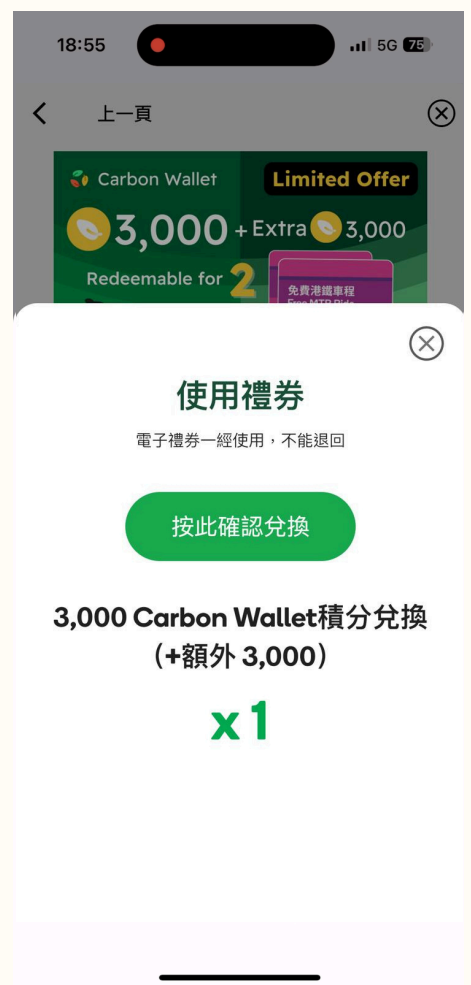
18:55

5G 75

上一頁

Carbon Wallet

Limited Offer

3,000 + Extra 3,000

Redeemable for 2

免費港鐵車程
Free MTR Ride

使用禮券

電子禮券一經使用，不能退回

按此確認兌換

3,000 Carbon Wallet積分兌換（+額外 3,000）

x 1